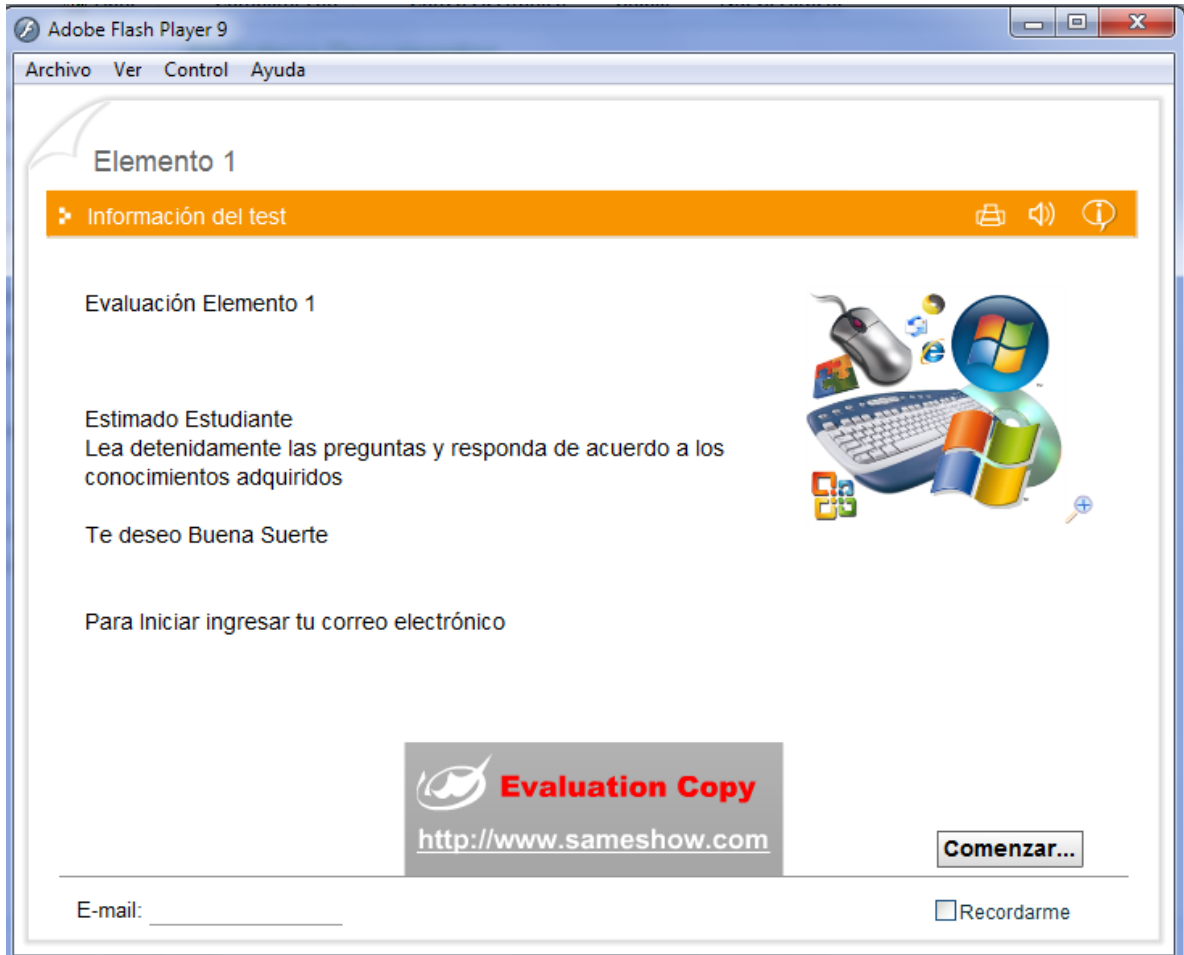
Adobe Flash Player 9

Archivo Ver Control Ayuda

Elemento 1

Información del test

Evaluación Elemento 1

Estimado Estudiante
Lea detenidamente las preguntas y responda de acuerdo a los conocimientos adquiridos

Te deseo Buena Suerte

Para Iniciar ingresar tu correo electrónico

Evaluation Copy
http://www.sameshow.com

Comenzar...

E-mail:

Recordarme